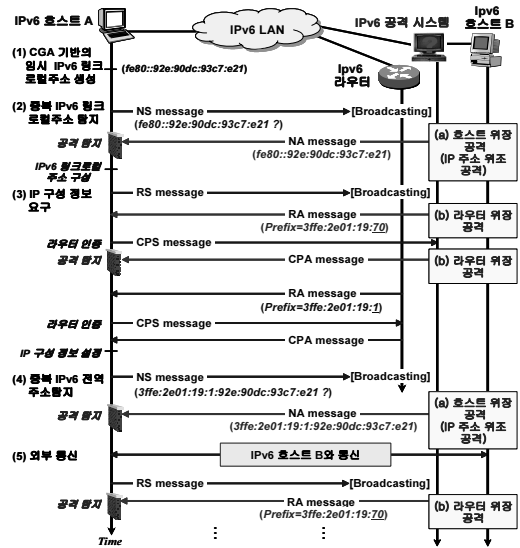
IPv6 호스트 A

IPv6 LAN

IPv6 공격 시스템

Ipv6 호스트 B

Ipv6 라우터

(1) CGA 기반의 임시 IPv6 링크 로컬주소 생성

(fe80::92e:90dc:93c7:e21)

(2) 중복 IPv6 링크 로컬주소 탐지

NS message

(fe80::92e:90dc:93c7:e21 ?)

[Broadcasting]

공격 탐지

NA message

(fe80::92e:90dc:93c7:e21)

(a) 호스트 위장 공격 (IP 주소 위조 공격)

IPv6 링크로컬 주소 구성

(3) IP 구성 정보 요구

RS message

[Broadcasting]

RA message

(Prefix=3ffe:2e01:19:70)

(b) 라우터 위장 공격

라우터 인증

CPS message

공격 탐지

CPA message

(b) 라우터 위장 공격

RA message

(Prefix=3ffe:2e01:19:1)

라우터 인증

CPS message

CPA message

IP 구성 정보 설정

(4) 중복 IPv6 전역 주소탐지

NS message

[Broadcasting]

(3ffe:2e01:19:1:92e:90dc:93c7:e21 ?)

공격 탐지

NA message

(3ffe:2e01:19:1:92e:90dc:93c7:e21)

(a) 호스트 위장 공격 (IP 주소 위조 공격)

(5) 외부 통신

IPv6 호스트 B와 통신

RS message

[Broadcasting]

공격 탐지

RA message

(Prefix=3ffe:2e01:19:70)

(b) 라우터 위장 공격

Time